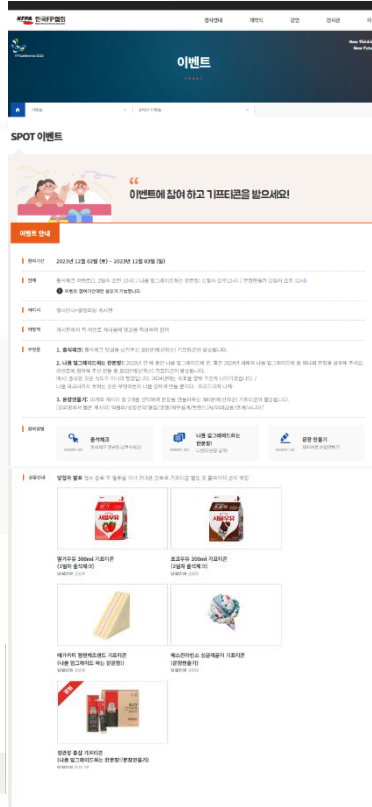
KFPA 한국FP협회

행사안내 세미나 강연 전시관

이벤트

SPOT 이벤트

이벤트에 참여 하고 기프티콘을 받으세요!

이벤트 안내

참여 기간 2023년 12월 02일 (토) ~ 2023년 12월 03일 (일)

대상

페이지

참여방법

1. 출석체크

2. 나를 업그레이드하는 한문장

3. 응원댓글

참여방법

출석체크

나를 업그레이드하는 한문장

응원 한마디

상품안내

딸기우유 300ml 기프티콘 (이벤트 출석체크)

초코우유 300ml 기프티콘 (이벤트 출석체크)

에그마요 햄엔치즈샌드 기프티콘 (나를 업그레이드 하는 한문장)

베스킨라빈스 싱글레귤러 기프티콘 (응원한마디)

정관장 홍삼 기프티콘 (나를 업그레이드 하는 한문장/응원한마디)